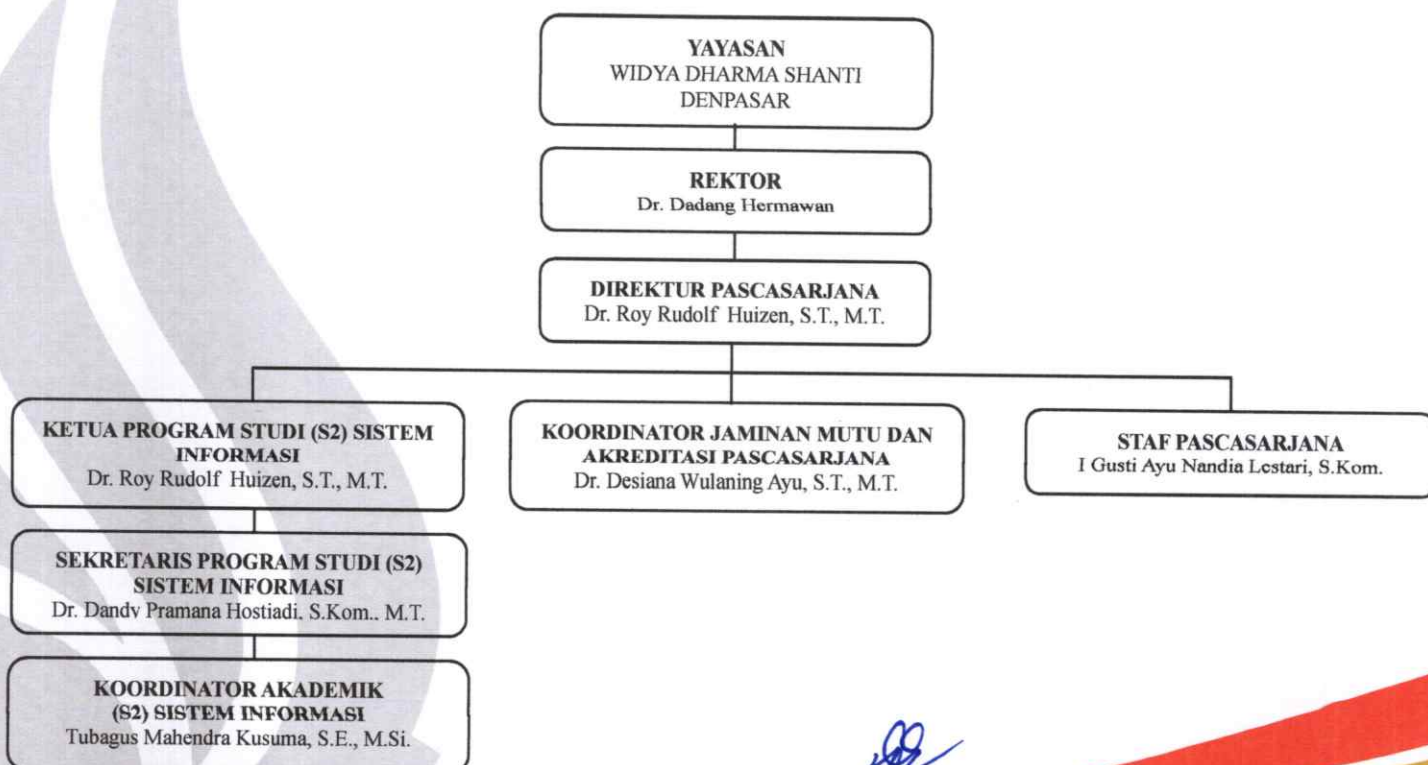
YAYASAN
WIDYA DHARMA SHANTI
DENPASAR

REKTOR
Dr. Dadang Hermawan

DIREKTUR PASCASARJANA
Dr. Roy Rudolf Huizen, S.T., M.T.

KETUA PROGRAM STUDI (S2) SISTEM INFORMASI
Dr. Roy Rudolf Huizen, S.T., M.T.

KOORDINATOR JAMINAN MUTU DAN AKREDITASI PASCASARJANA
Dr. Desiana Wulaning Ayu, S.T., M.T.

STAF PASCASARJANA
I Gusti Ayu Nandia Lestari, S.Kom.

SEKRETARIS PROGRAM STUDI (S2) SISTEM INFORMASI
Dr. Dandy Pramana Hostiadi, S.Kom., M.T.

KOORDINATOR AKADEMIK (S2) SISTEM INFORMASI
Tubagus Mahendra Kusuma, S.E., M.Si.